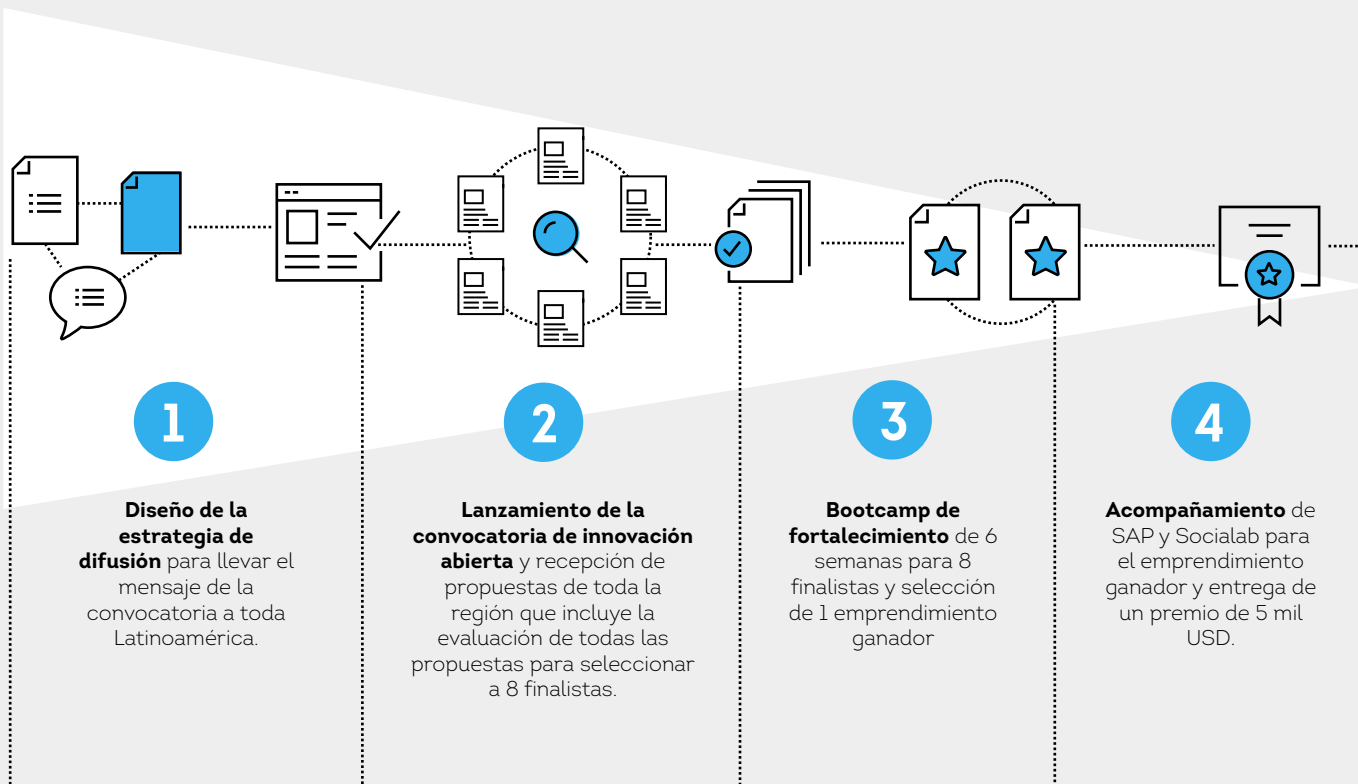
1

Diseño de la estrategia de difusión para llevar el mensaje de la convocatoria a toda Latinoamérica.

2

Lanzamiento de la convocatoria de innovación abierta y recepción de propuestas de toda la región que incluye la evaluación de todas las propuestas para seleccionar a 8 finalistas.

3

Bootcamp de fortalecimiento de 6 semanas para 8 finalistas y selección de 1 emprendimiento ganador

4

Acompañamiento de SAP y Socialab para el emprendimiento ganador y entrega de un premio de 5 mil USD.